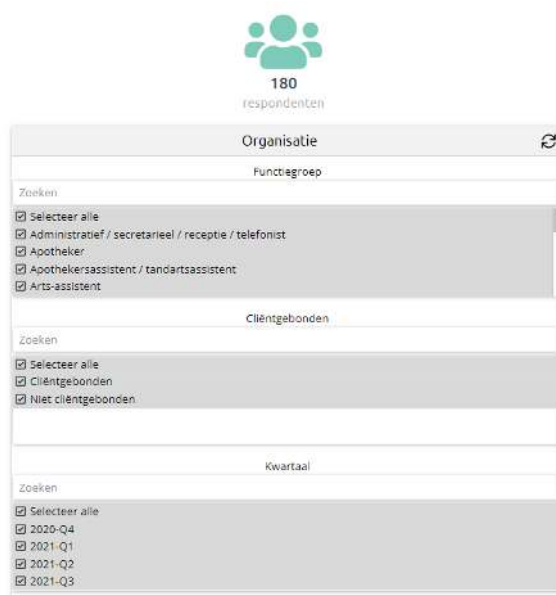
180
respondenten

Organisatie

Functiegroep

Zoeken

☑ Selecteer alle
☑ Administratief / secretarieel / receptie / telefonist
☑ Apotheker
☑ Apothekersassistent / tandartsassistent
☑ Arts-assistent

Cliëntgebonden

Zoeken

☑ Selecteer alle
☑ Cliëntgebonden
☑ Niet cliëntgebonden

Kwartaal

Zoeken

☑ Selecteer alle
☑ 2020-Q4
☑ 2021-Q1
☑ 2021-Q2
☑ 2021-Q3